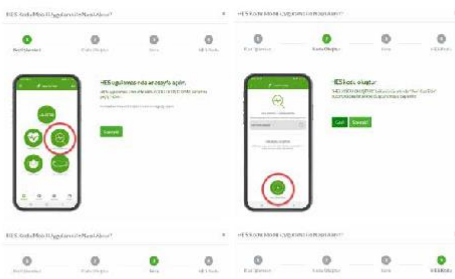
HES Kodu Mobil Uygulamadan Nasıl Alınır?

Mobil Uygulama

Kodu Oluştur

Kopyala

Paylaş

HES uygulamasında ana sayfayı açın.

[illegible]

Devam Et

HES Kodu Mobil Uygulamadan Nasıl Alınır?

Kodu Oluştur

HES Kodu Oluştur

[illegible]

Geri

Devam Et

HES Kodu Mobil Uygulamadan Nasıl Alınır?

HES Kodu Mobil Uygulamadan Nasıl Alınır?